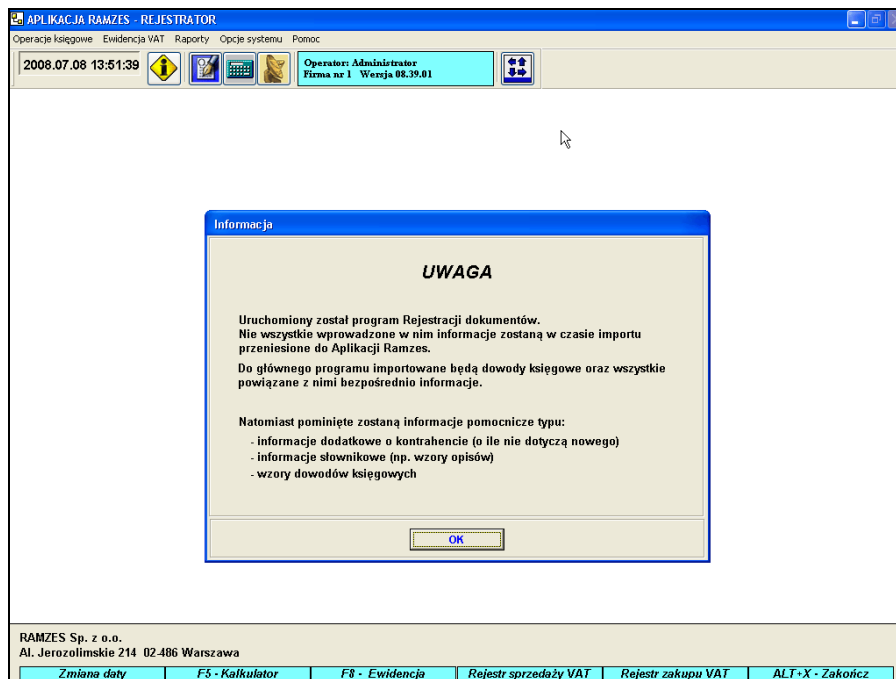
APLIKACJA RAMZES - REJESTRATOR

Operacje księgowe Ewidencja VAT Raporty Opcje systemu Pomoc

2008.07.08 13:51:39

Operator: Administrator
Firma nr 1 Wersja 08.39.01

Informacja

UWAGA

Uruchomiony został program Rejestracji dokumentów.
Nie wszystkie wprowadzone w nim informacje zostaną w czasie importu przeniesione do Aplikacji Ramzes.

Do głównego programu importowane będą dowody księgowe oraz wszystkie powiązane z nimi bezpośrednio informacje.

Natomiast pominięte zostaną informacje pomocnicze typu:
- informacje dodatkowe o kontrahencie (o ile nie dotyczą nowego)
- informacje słownikowe (np. wzory opisów)
- wzory dowodów księgowych

OK

RAMZES Sp. z o.o.
Al. Jerozolimskie 214 02-486 Warszawa

| Zmiana daty | F5 - Kalkulator | F8 - Ewidencja | Rejestr sprzedaży VAT | Rejestr zakupu VAT | ALT+X - Zakończ |